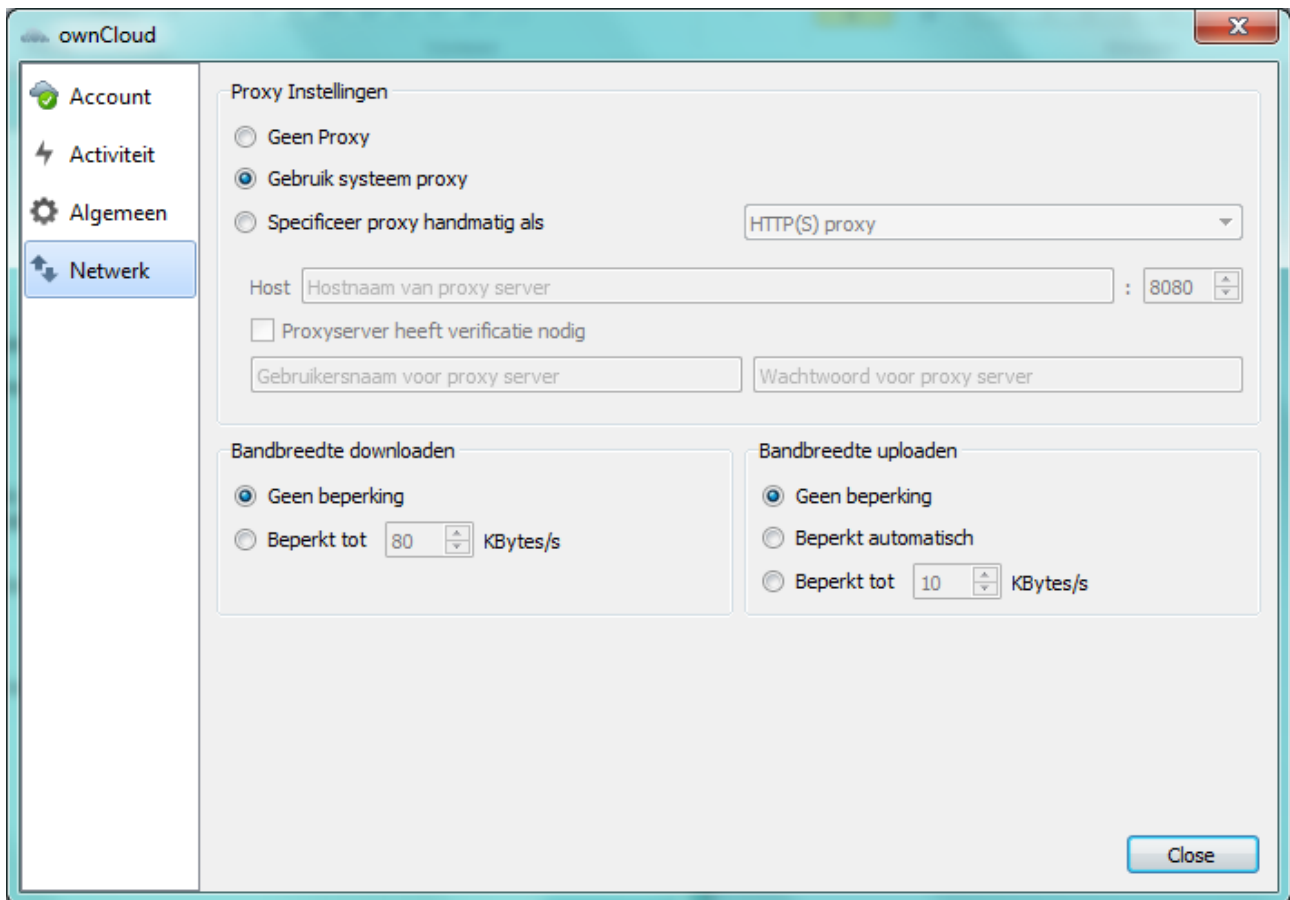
ownCloud

X

Account

Activiteit

Algemeen

Netwerk

Proxy Instellingen

Geen Proxy

Gebruik systeem proxy

Specificeer proxy handmatig als

HTTP(S) proxy

Host Hostnaam van proxy server : 8080

Proxyserver heeft verificatie nodig

Gebruikersnaam voor proxy server

Wachtwoord voor proxy server

Bandbreedte downloaden

Geen beperking

Beperkt tot 80 KBytes/s

Bandbreedte uploaden

Geen beperking

Beperkt automatisch

Beperkt tot 10 KBytes/s

Close